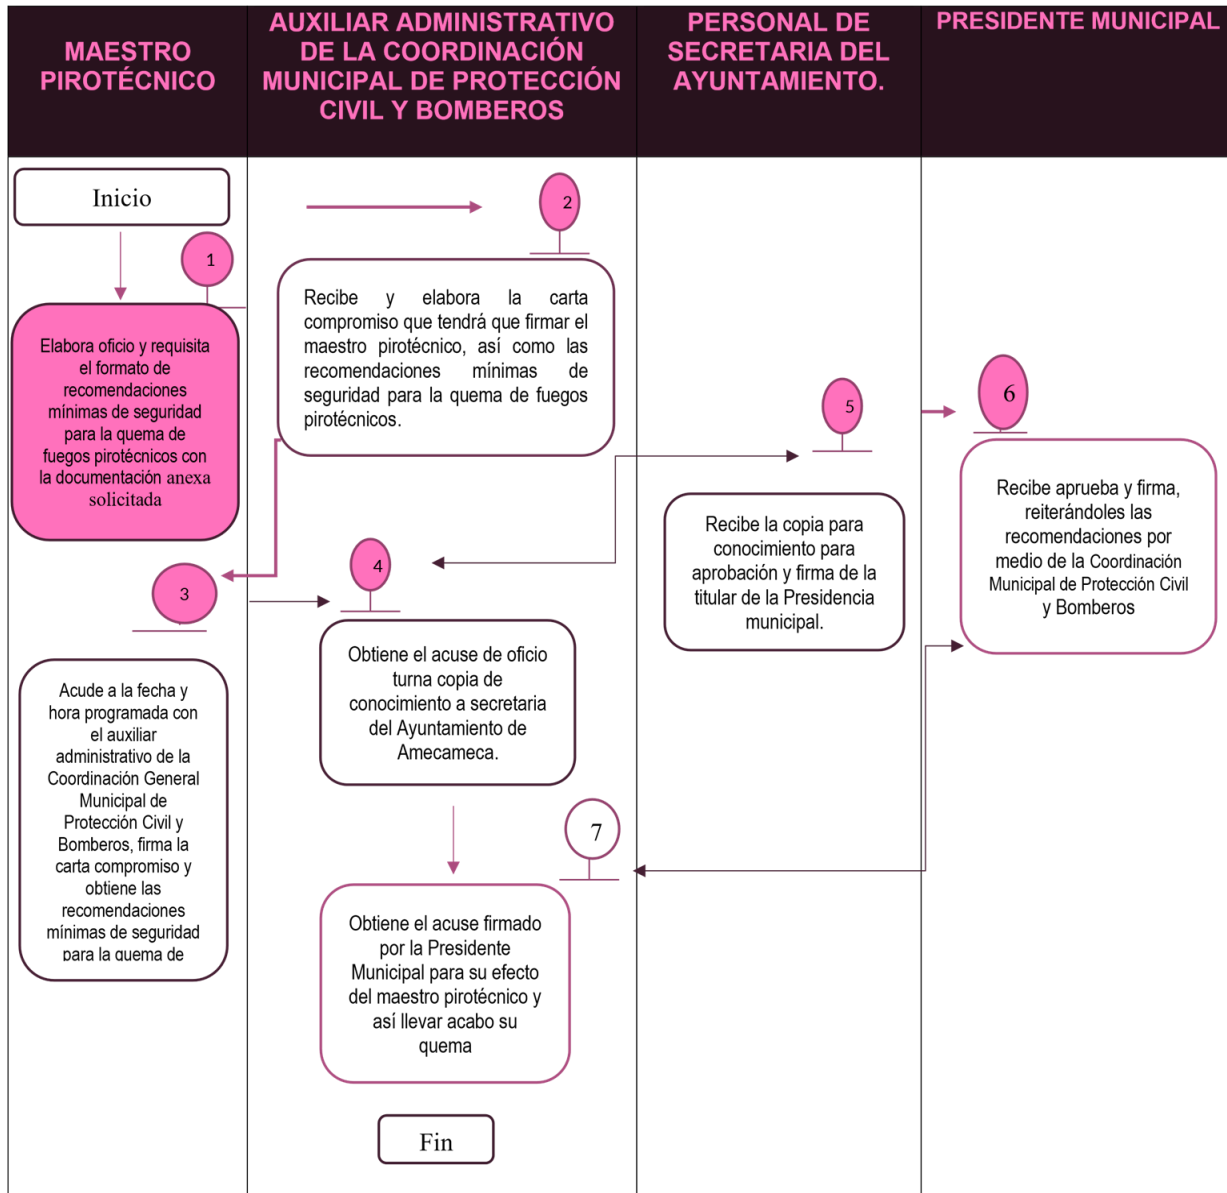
MAESTRO PIROTÉCNICO

AUXILIAR ADMINISTRATIVO DE LA COORDINACIÓN MUNICIPAL DE PROTECCIÓN CIVIL Y BOMBEROS

PERSONAL DE SECRETARIA DEL AYUNTAMIENTO.

PRESIDENTE MUNICIPAL

Inicio

1

Elabora oficio y requisita el formato de recomendaciones mínimas de seguridad para la quema de fuegos pirotécnicos con la documentación anexa solicitada

2

Recibe y elabora la carta compromiso que tendrá que firmar el maestro pirotécnico, así como las recomendaciones mínimas de seguridad para la quema de fuegos pirotécnicos.

5

6

Recibe aprueba y firma, reiterándoles las recomendaciones por medio de la Coordinación Municipal de Protección Civil y Bomberos

Recibe la copia para conocimiento para aprobación y firma de la titular de la Presidencia municipal.

4

3

Obtiene el acuse de oficio turna copia de conocimiento a secretaria del Ayuntamiento de Amecameca.

Acude a la fecha y hora programada con el auxiliar administrativo de la Coordinación General Municipal de Protección Civil y Bomberos, firma la carta compromiso y obtiene las recomendaciones mínimas de seguridad para la quema de

7

Obtiene el acuse firmado por la Presidente Municipal para su efecto del maestro pirotécnico y así llevar acabo su quema

Fin